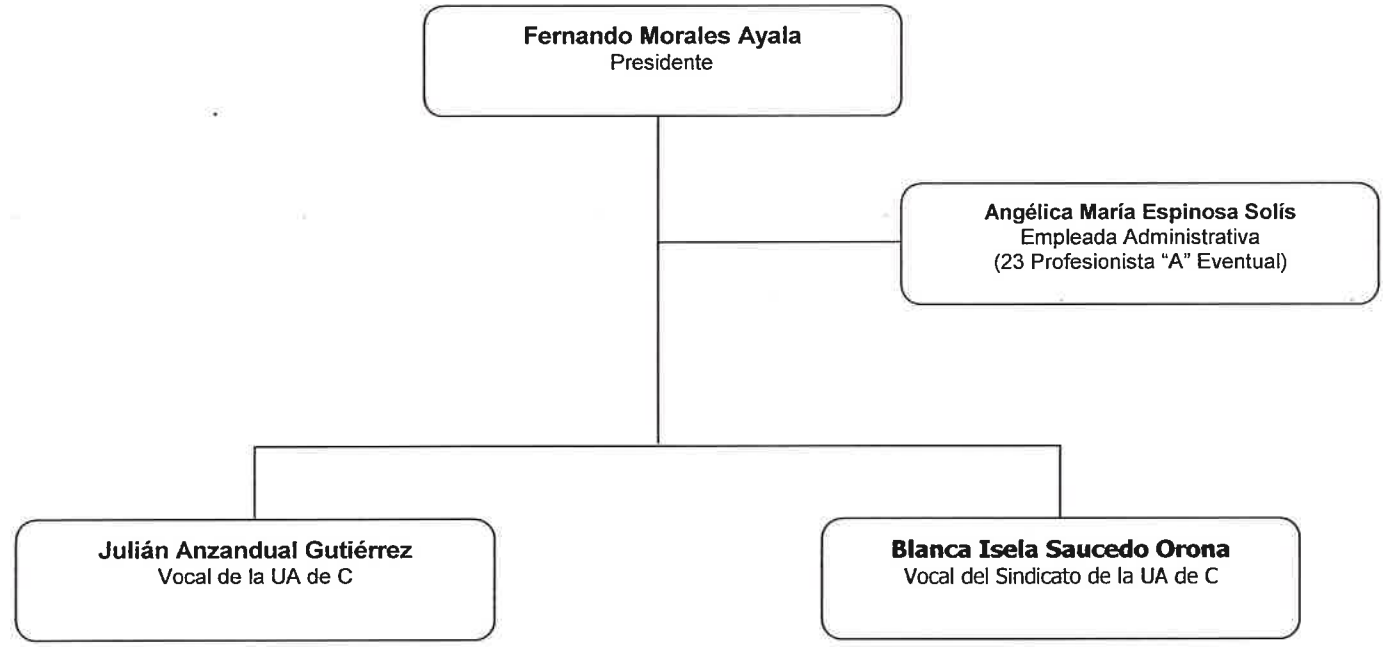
Fernando Morales Ayala
Presidente

Angélica María Espinosa Solís
Empleada Administrativa
(23 Profesionista "A" Eventual)

Julián Anzandual Gutiérrez
Vocal de la UA de C

Blanca Isela Saucedo Orona
Vocal del Sindicato de la UA de C